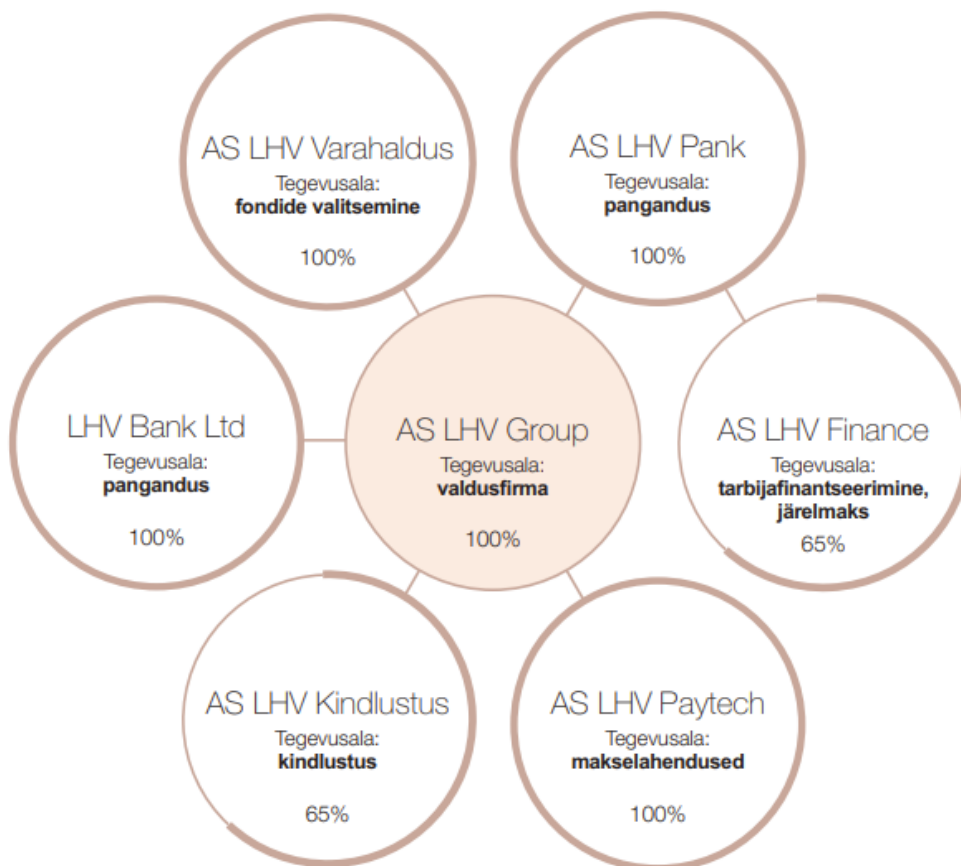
AS LHV Varahaldus
Tegevusala:
fondide valitsemine
100%

AS LHV Pank
Tegevusala:
pangandus
100%

LHV Bank Ltd
Tegevusala:
pangandus
100%

AS LHV Group
Tegevusala:
valdusfirma
100%

AS LHV Finance
Tegevusala:
tarbijafinantseerimine, järelmaks
65%

AS LHV Kindlustus
Tegevusala:
kindlustus
65%

AS LHV Paytech
Tegevusala:
makselahendused
100%